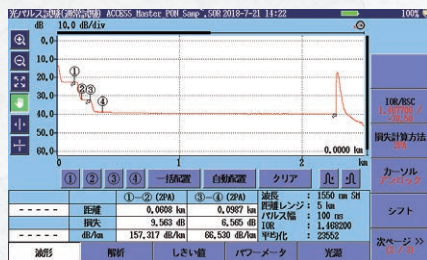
光パルス試験(測定試験) ACCESS Master_PON Samp`.SOR 2018-7-21 14:22 100%

dB 10.0 dB/div

0.0
-10.0
-20.0
-30.0
-40.0
-50.0
-60.0

①
②③
④

0
1
2
km

0.0000 km

① ② ③ ④ 一括配置 自動配置 クリア

| | | ①－②(2PA) | ③－④(2PA) |
|---|---|---|---|
| ----- | 距離 | 0.0608 km | 0.0987 km |
| ----- | 損失 | 9.563 dB | 6.565 dB |
| ----- | dB/km | 157.317 dB/km | 66.530 dB/km |

波長 : 1550 nm SM
距離レンジ : 5 km
パルス幅 : 100 ns
IOR : 1.468200
平均化 : 23552

IOR/BSC
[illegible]

損失計算方法
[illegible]

カーソル
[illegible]

シフト

次ページ >>
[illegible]

波形 解析 しきい値 パワーメータ 光源